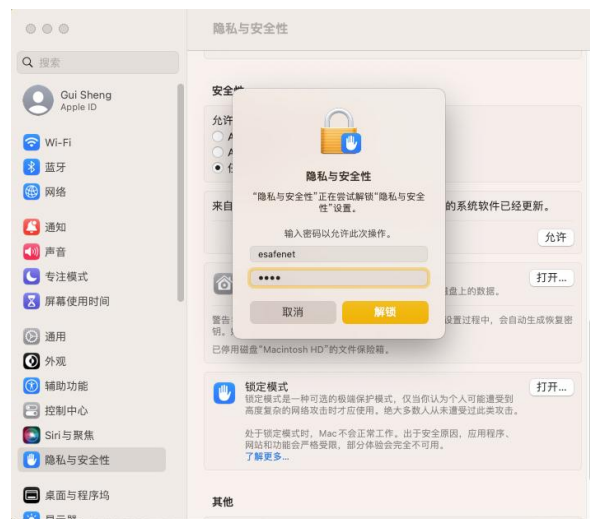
搜索

Gui Sheng
Apple ID

Wi-Fi
蓝牙
网络

通知
声音
专注模式
屏幕使用时间

通用
外观
辅助功能
控制中心
Siri与聚焦
隐私与安全性

桌面与程序坞
显示器

隐私与安全性

安全性
允许
A
A
仁

来自 的系统软件已经更新。
允许

打开...
盘上的数据。

警告 设置过程中，会自动生成恢复密钥。
已停用磁盘“Macintosh HD”的文件保险箱。

隐私与安全性
“隐私与安全性”正在尝试解锁“隐私与安全性”设置。
输入密码以允许此次操作。
esafenet
••••
取消
解锁

锁定模式
锁定模式是一种可选的极端保护模式，仅当你认为个人可能遭受到高度复杂的网络攻击时才应使用。绝大多数人从未遭受过此类攻击。
处于锁定模式时，Mac不会正常工作。出于安全原因，应用程序、网站和功能会严格受限，部分体验会完全不可用。
了解更多...
打开...

其他